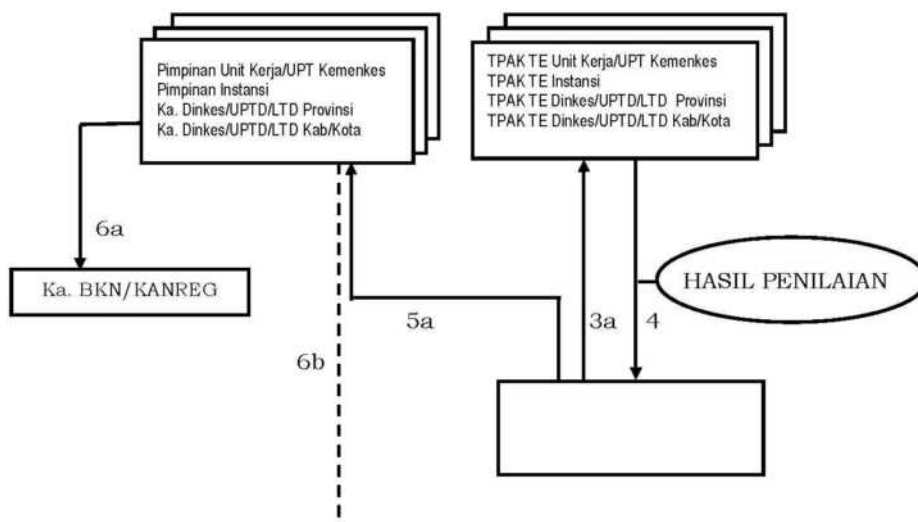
Pimpinan Unit Kerja/UPT Kemenkes
Pimpinan Instansi
Ka. Dinkes/UPTD/LTD Provinsi
Ka. Dinkes/UPTD/LTD Kab/Kota

TPAK TE Unit Kerja/UPT Kemenkes
TPAK TE Instansi
TPAK TE Dinkes/UPTD/LTD Provinsi
TPAK TE Dinkes/UPTD/LTD Kab/Kota

6a

Ka. BKN/KANREG

HASIL PENILAIAN

5a

3a

4

6b